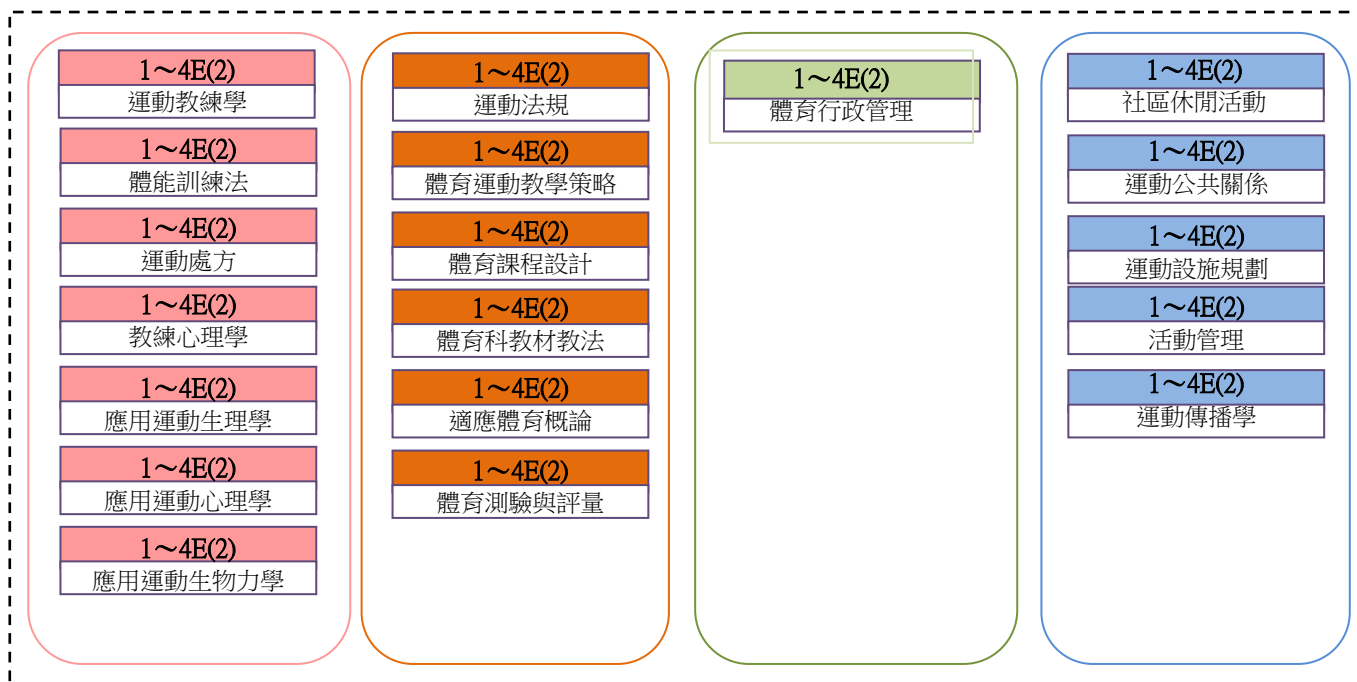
1～4E(2)
運動教練學

1～4E(2)
體能訓練法

1～4E(2)
運動處方

1～4E(2)
教練心理學

1～4E(2)
應用運動生理學

1～4E(2)
應用運動心理學

1～4E(2)
應用運動生物力學

1～4E(2)
運動法規

1～4E(2)
體育運動教學策略

1～4E(2)
體育課程設計

1～4E(2)
體育科教材教法

1～4E(2)
適應體育概論

1～4E(2)
體育測驗與評量

1～4E(2)
體育行政管理

1～4E(2)
社區休閒活動

1～4E(2)
運動公共關係

1～4E(2)
運動設施規劃

1～4E(2)
活動管理

1～4E(2)
運動傳播學